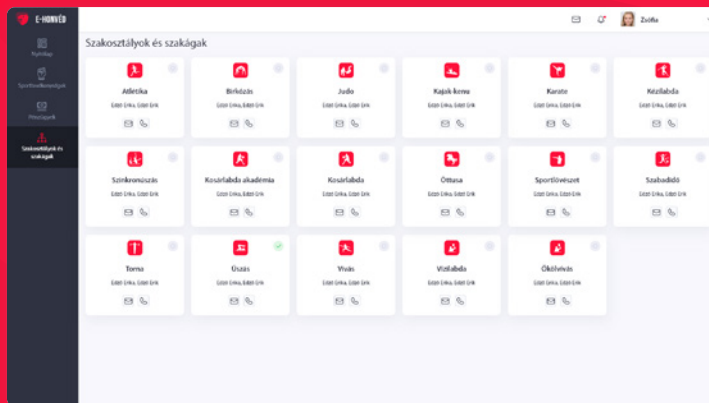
E-HONVÉD

Nyitólap

Sportlevőtömegjét

Pénzügyek

Szakosztályok és szakágak

Zsófia

Szakosztályok és szakágak

Atlétika
Edző Erika, Edző Erik

Birkózás
Edző Erika, Edző Erik

Judo
Edző Erika, Edző Erik

Kajak-kenu
Edző Erika, Edző Erik

Karate
Edző Erika, Edző Erik

Kézilabda
Edző Erika, Edző Erik

Szinkronúszás
Edző Erika, Edző Erik

Kosárlabda akadémia
Edző Erika, Edző Erik

Kosárlabda
Edző Erika, Edző Erik

Öttusa
Edző Erika, Edző Erik

Sportlövészet
Edző Erika, Edző Erik

Szabadidő
Edző Erika, Edző Erik

Torna
Edző Erika, Edző Erik

Úszás
Edző Erika, Edző Erik

Vívás
Edző Erika, Edző Erik

Vízilabda
Edző Erika, Edző Erik

Ökölvívás
Edző Erika, Edző Erik